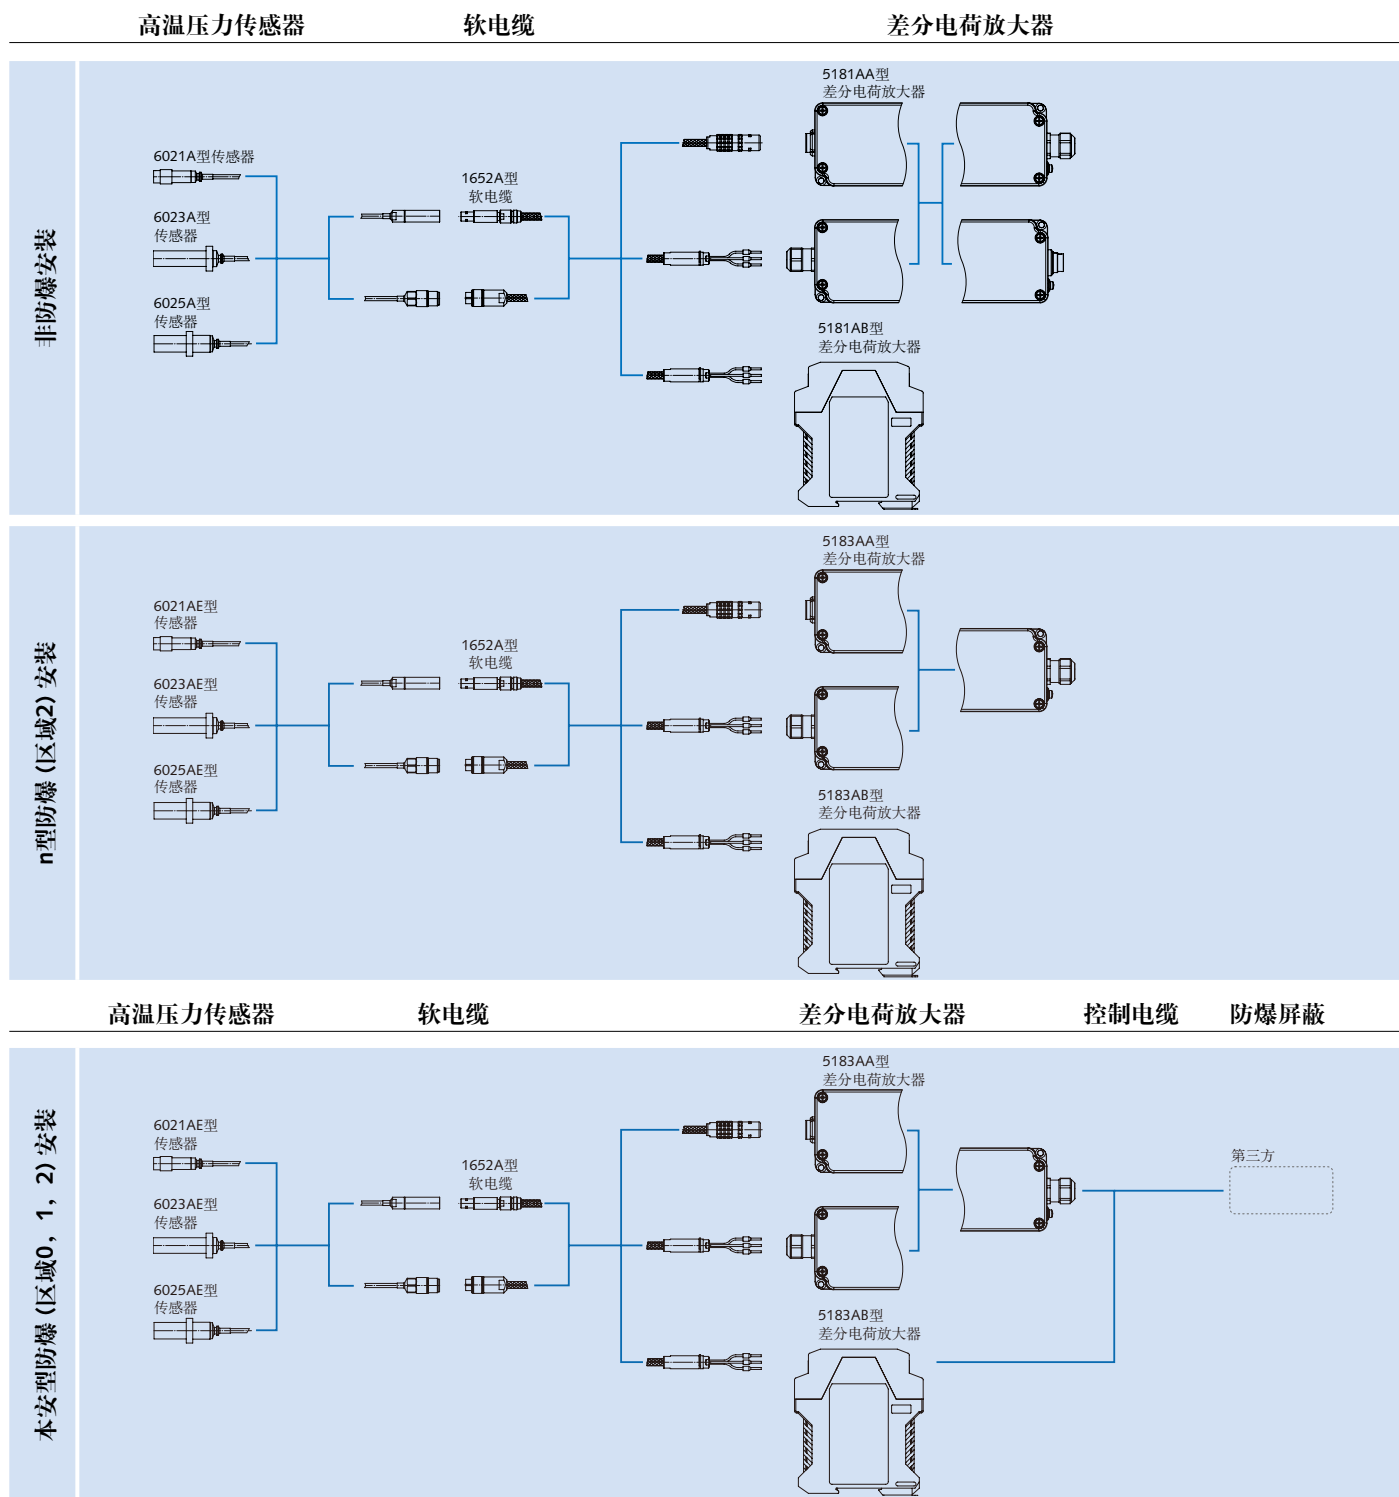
高温压力传感器　软电缆　差分电荷放大器

非防爆安装

6021A型传感器

6023A型传感器

6025A型传感器

1652A型软电缆

5181AA型差分电荷放大器

5181AB型差分电荷放大器

n型防爆（区域2）安装

6021AE型传感器

6023AE型传感器

6025AE型传感器

1652A型软电缆

5183AA型差分电荷放大器

5183AB型差分电荷放大器

高温压力传感器　软电缆　差分电荷放大器　控制电缆　防爆屏蔽

本安型防爆（区域0，1，2）安装

6021AE型传感器

6023AE型传感器

6025AE型传感器

1652A型软电缆

5183AA型差分电荷放大器

5183AB型差分电荷放大器

第三方